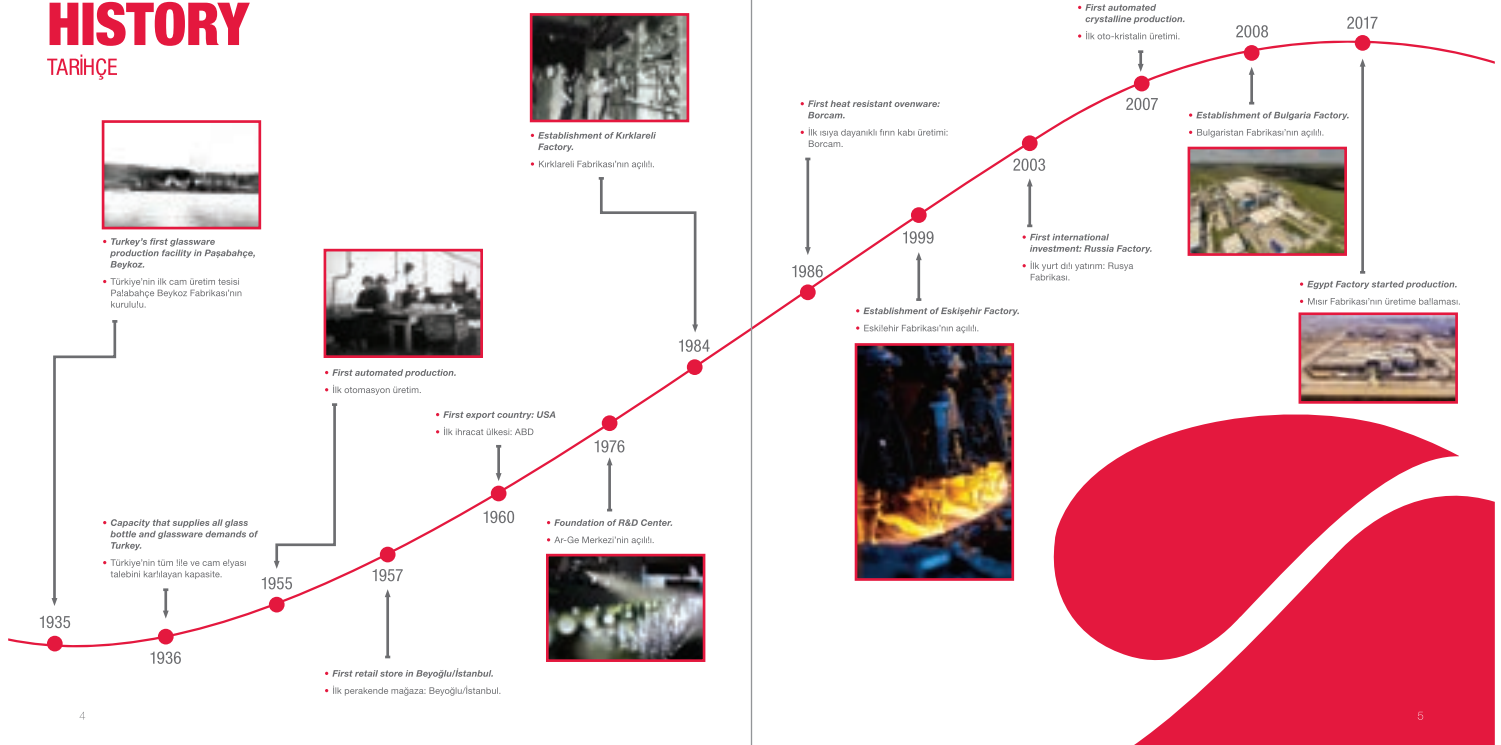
HISTORY
TARİHÇE

• Turkey's first glassware production facility in Paşabahçe, Beykoz.
• Türkiye'nin ilk cam üretim tesisi Pa!abahçe Beykoz Fabrikası'nın kurulu!u.

1935

1936

• Capacity that supplies all glass bottle and glassware demands of Turkey.
• Türkiye'nin tüm !i!e ve cam e!yası talebini kar!ılayan kapasite.

1955

• First automated production.
• İlk otomasyon üretim.

1957

• First retail store in Beyoğlu/İstanbul.
• İlk perakende mağaza: Beyoğlu/İstanbul.

1960

• First export country: USA
• İlk ihracat ülkesi: ABD

1976

• Foundation of R&D Center.
• Ar-Ge Merkezi'nin açılı!.

1984

• Establishment of Kırklareli Factory.
• Kırklareli Fabrikası'nın açılı!.

1986

• First heat resistant ovenware: Borcam.
• İlk ısıya dayanıklı fırın kabı üretimi: Borcam.

1999

• Establishment of Eskişehir Factory.
• Eski!ehir Fabrikası'nın açılı!.

2003

• First international investment: Russia Factory.
• İlk yurt dı!ı yatırım: Rusya Fabrikası.

2007

• First automated crystalline production.
• İlk oto-kristalin üretimi.

2008

• Establishment of Bulgaria Factory.
• Bulgaristan Fabrikası'nın açılı!.

2017

• Egypt Factory started production.
• Mısır Fabrikası'nın üretime ba!laması.

4

5